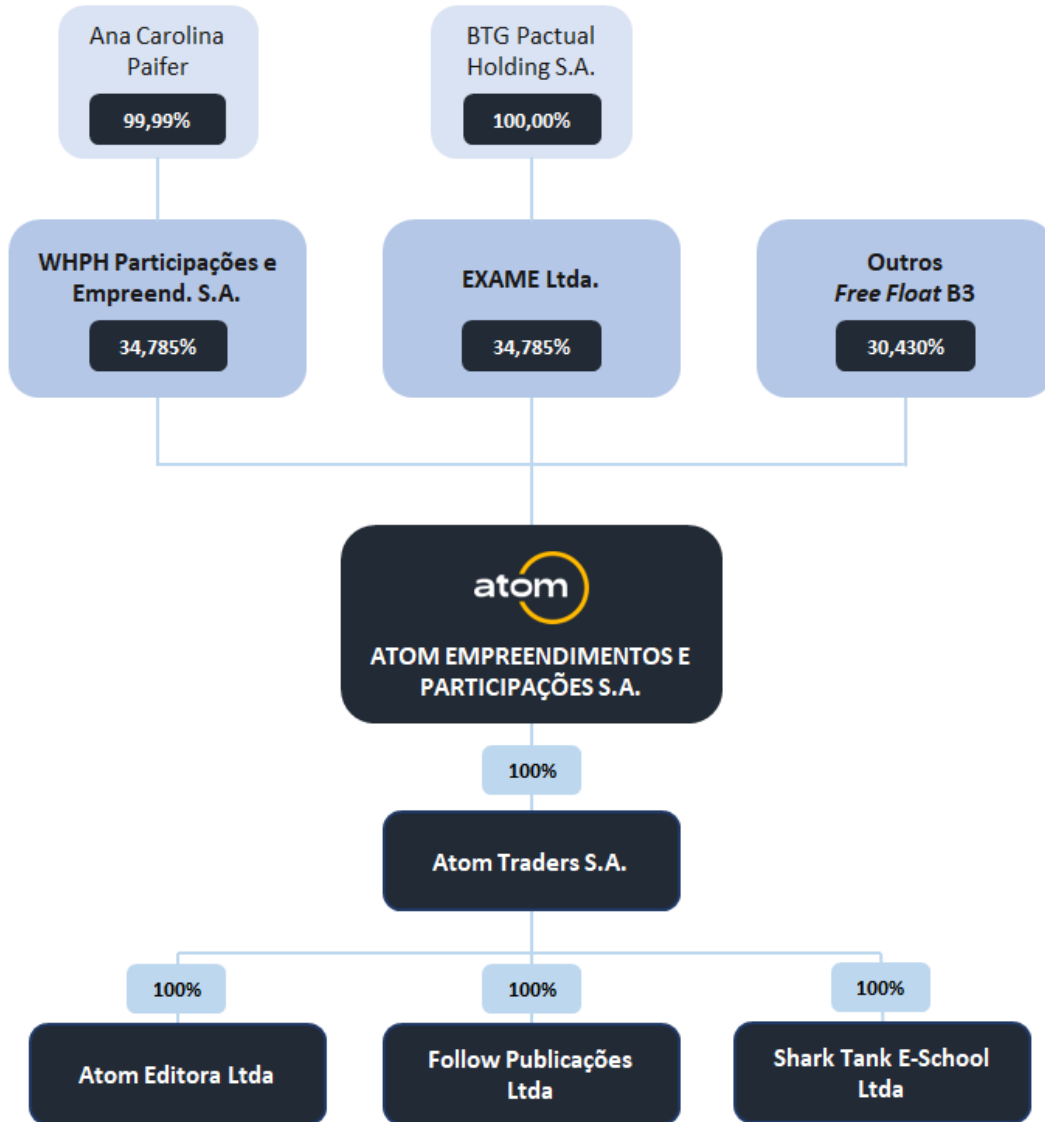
Ana Carolina Paifer

99,99%

BTG Pactual Holding S.A.

100,00%

WHPH Participações e Empreend. S.A.

34,785%

EXAME Ltda.

34,785%

Outros
*Free Float* B3

30,430%

atom

ATOM EMPREENDIMENTOS E PARTICIPAÇÕES S.A.

100%

Atom Traders S.A.

100%

Atom Editora Ltda

100%

Follow Publicações Ltda

100%

Shark Tank E-School Ltda